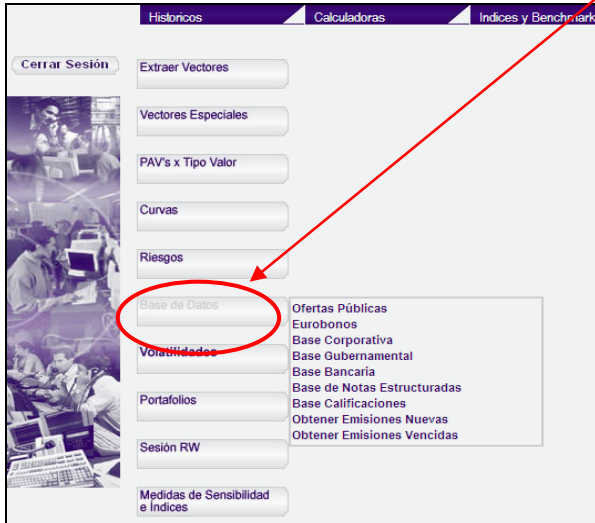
Historicos

Calculadoras

Indices y Benchmark

Cerrar Sesión

Extraer Vectores

Vectores Especiales

PAV's x Tipo Valor

Curvas

Riesgos

Base de Datos

Ofertas Públicas
Eurobonos
Base Corporativa
Base Gubernamental
Base Bancaria
Base de Notas Estructuradas
Base Calificaciones
Obtener Emisiones Nuevas
Obtener Emisiones Vencidas

Volatilidades

Portafolios

Sesión RW

Medidas de Sensibilidad e Indices